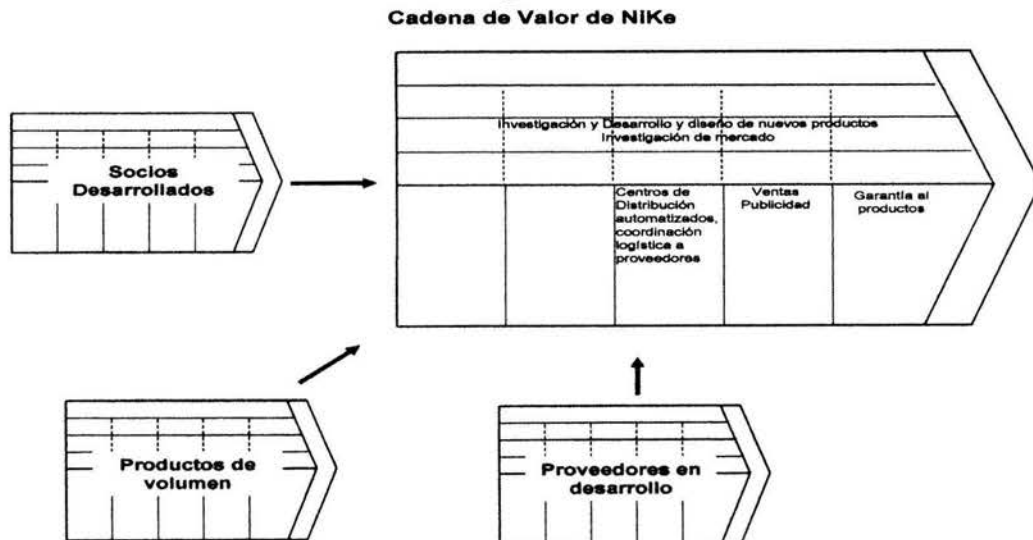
Cadena de Valor de NIKe

Investigación y Desarrollo y diseño de nuevos productos
Investigación de mercado

Centros de Distribución automatizados, coordinación logística a proveedores

Ventas
Publicidad

Garantía al productos

Socios Desarrollados

Productos de volumen

Proveedores en desarrollo